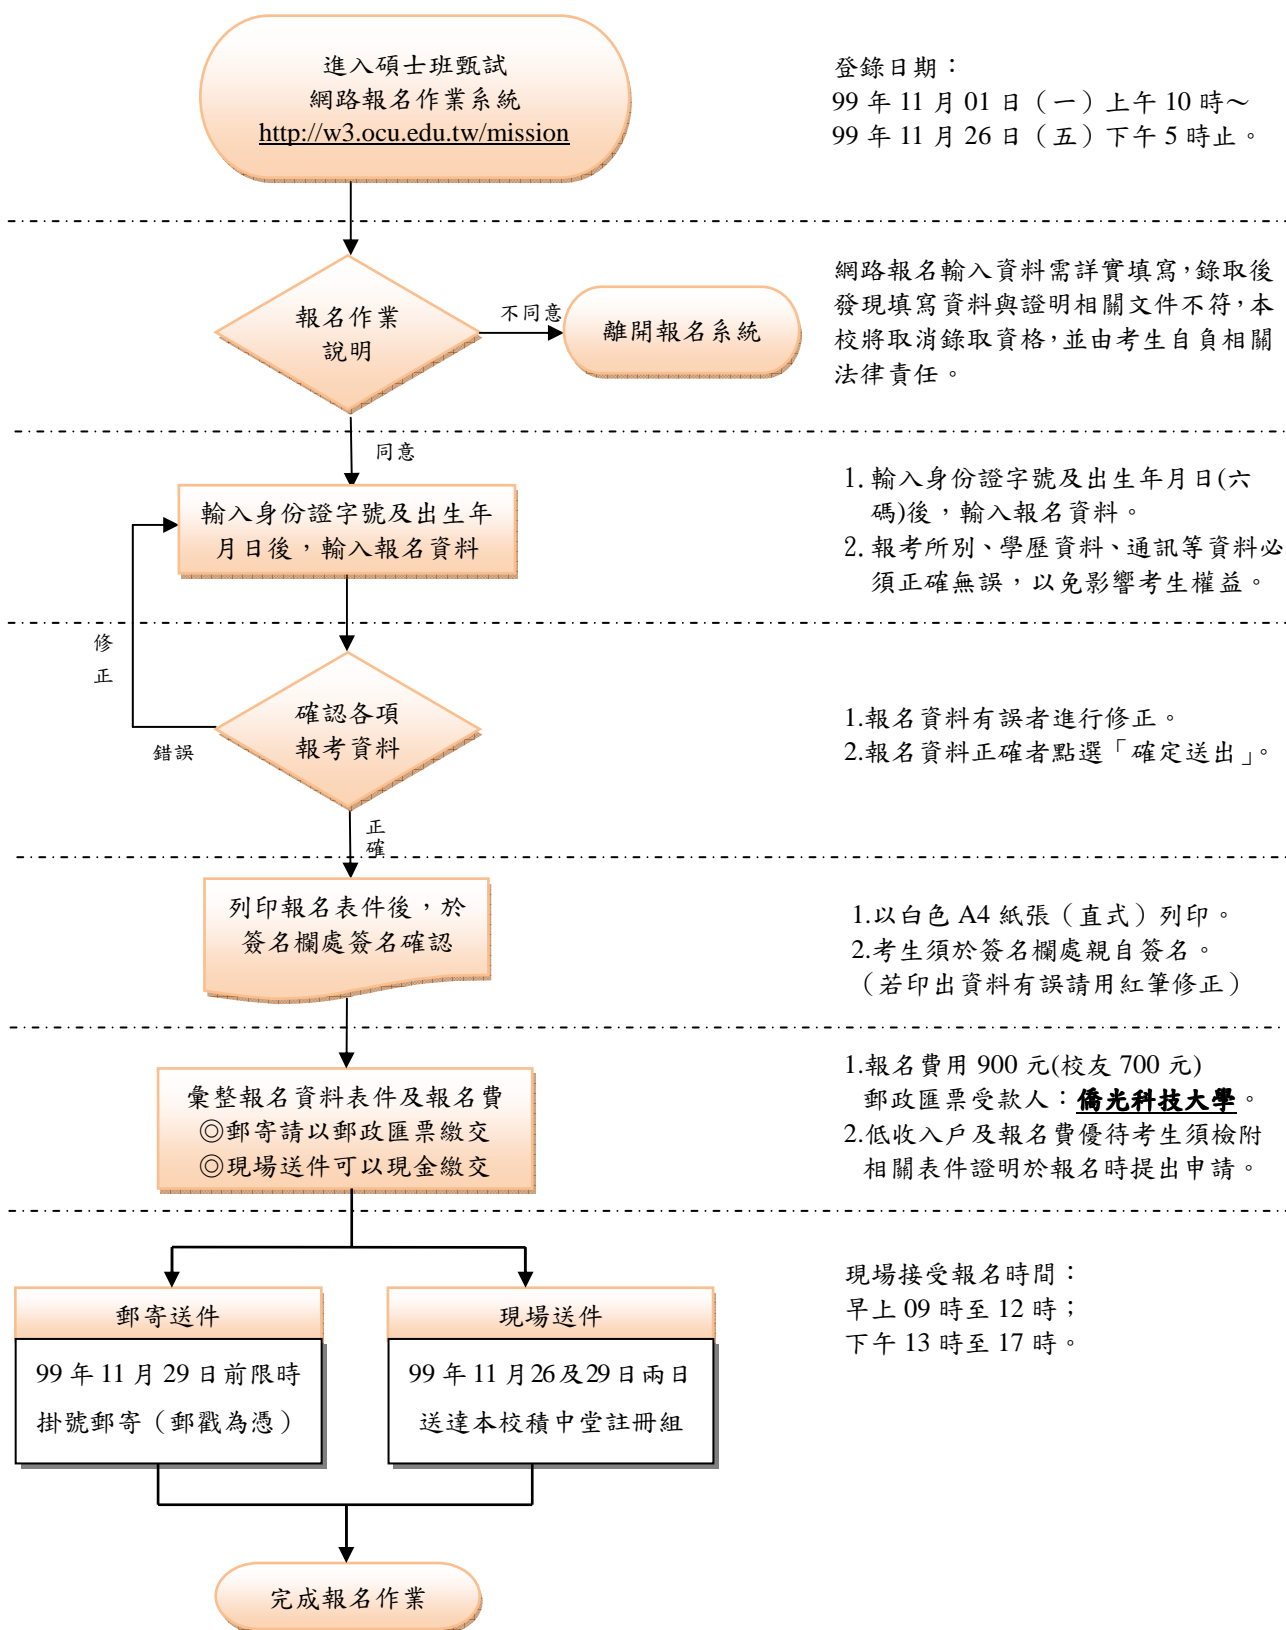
進入碩士班甄試
網路報名作業系統
http://w3.ocu.edu.tw/mission

登錄日期：
99 年 11 月 01 日（一）上午 10 時～
99 年 11 月 26 日（五）下午 5 時止。

報名作業
說明

不同意

離開報名系統

網路報名輸入資料需詳實填寫，錄取後發現填寫資料與證明相關文件不符，本校將取消錄取資格，並由考生自負相關法律責任。

同意

輸入身份證字號及出生年月日後，輸入報名資料

1. 輸入身份證字號及出生年月日(六碼)後，輸入報名資料。
2. 報考所別、學歷資料、通訊等資料必須正確無誤，以免影響考生權益。

修
正

確認各項
報考資料

錯誤

1.報名資料有誤者進行修正。
2.報名資料正確者點選「確定送出」。

正
確

列印報名表件後，於簽名欄處簽名確認

1.以白色 A4 紙張（直式）列印。
2.考生須於簽名欄處親自簽名。
（若印出資料有誤請用紅筆修正）

彙整報名資料表件及報名費
◎郵寄請以郵政匯票繳交
◎現場送件可以現金繳交

1.報名費用 900 元(校友 700 元)
郵政匯票受款人：僑光科技大學。
2.低收入戶及報名費優待考生須檢附相關表件證明於報名時提出申請。

郵寄送件
99 年 11 月 29 日前限時
掛號郵寄（郵戳為憑）

現場送件
99 年 11 月 26 及 29 日兩日
送達本校積中堂註冊組

現場接受報名時間：
早上 09 時至 12 時；
下午 13 時至 17 時。

完成報名作業